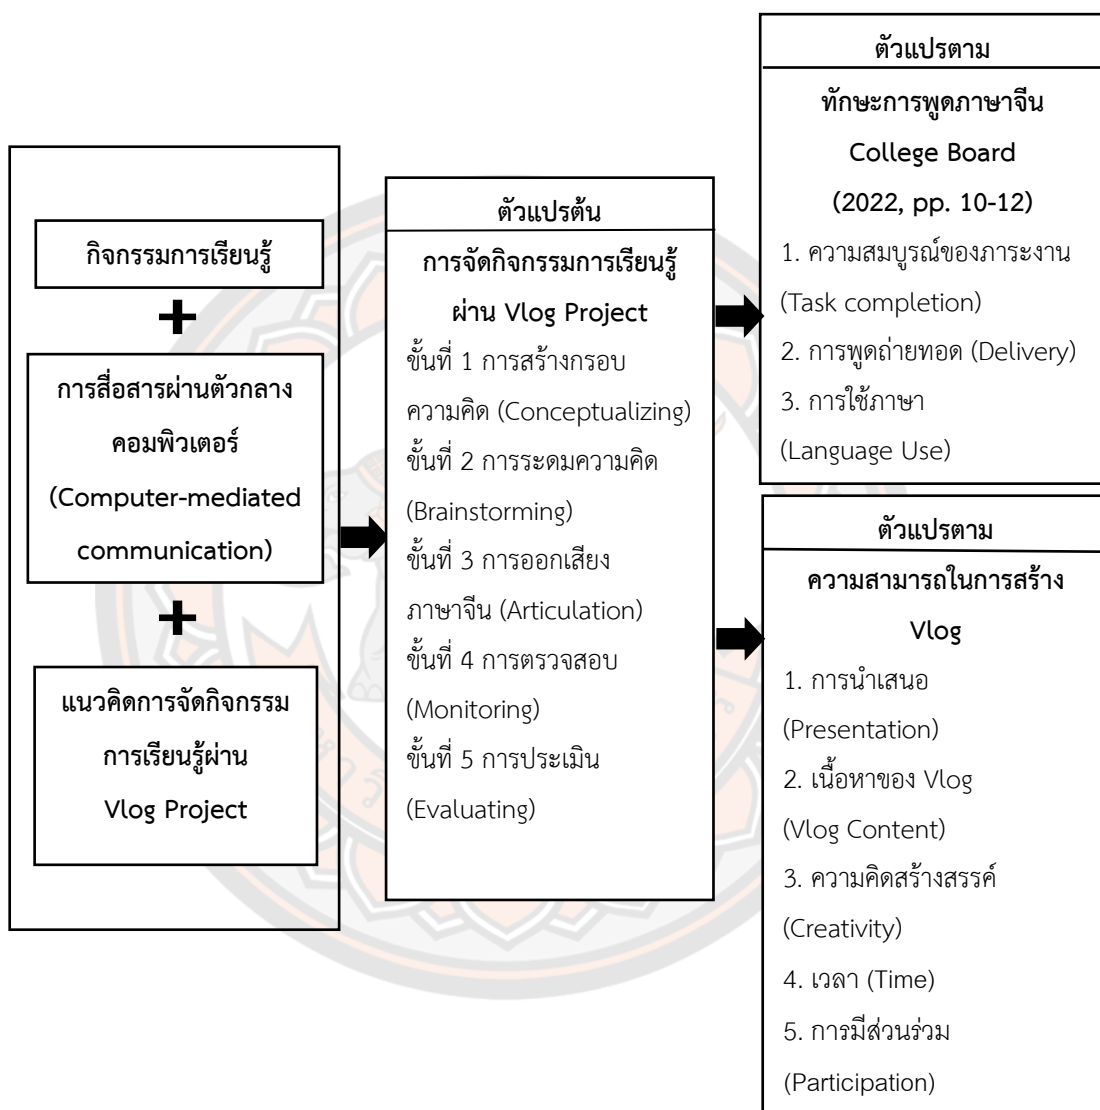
กิจกรรมการเรียนรู้

+

การสื่อสารผ่านตัวกลางคอมพิวเตอร์ (Computer-mediated communication)

+

แนวคิดการจัดกิจกรรมการเรียนรู้ผ่าน Vlog Project

ตัวแปรต้น
การจัดกิจกรรมการเรียนรู้ผ่าน Vlog Project
ขั้นที่ 1 การสร้างกรอบความคิด (Conceptualizing)
ขั้นที่ 2 การระดมความคิด (Brainstorming)
ขั้นที่ 3 การออกเสียงภาษาจีน (Articulation)
ขั้นที่ 4 การตรวจสอบ (Monitoring)
ขั้นที่ 5 การประเมิน (Evaluating)

ตัวแปรตาม
ทักษะการพูดภาษาจีน
College Board
(2022, pp. 10-12)
1. ความสมบูรณ์ของภาระงาน (Task completion)
2. การพูดถ่ายทอด (Delivery)
3. การใช้ภาษา (Language Use)

ตัวแปรตาม
ความสามารถในการสร้าง Vlog
1. การนำเสนอ (Presentation)
2. เนื้อหาของ Vlog (Vlog Content)
3. ความคิดสร้างสรรค์ (Creativity)
4. เวลา (Time)
5. การมีส่วนร่วม (Participation)